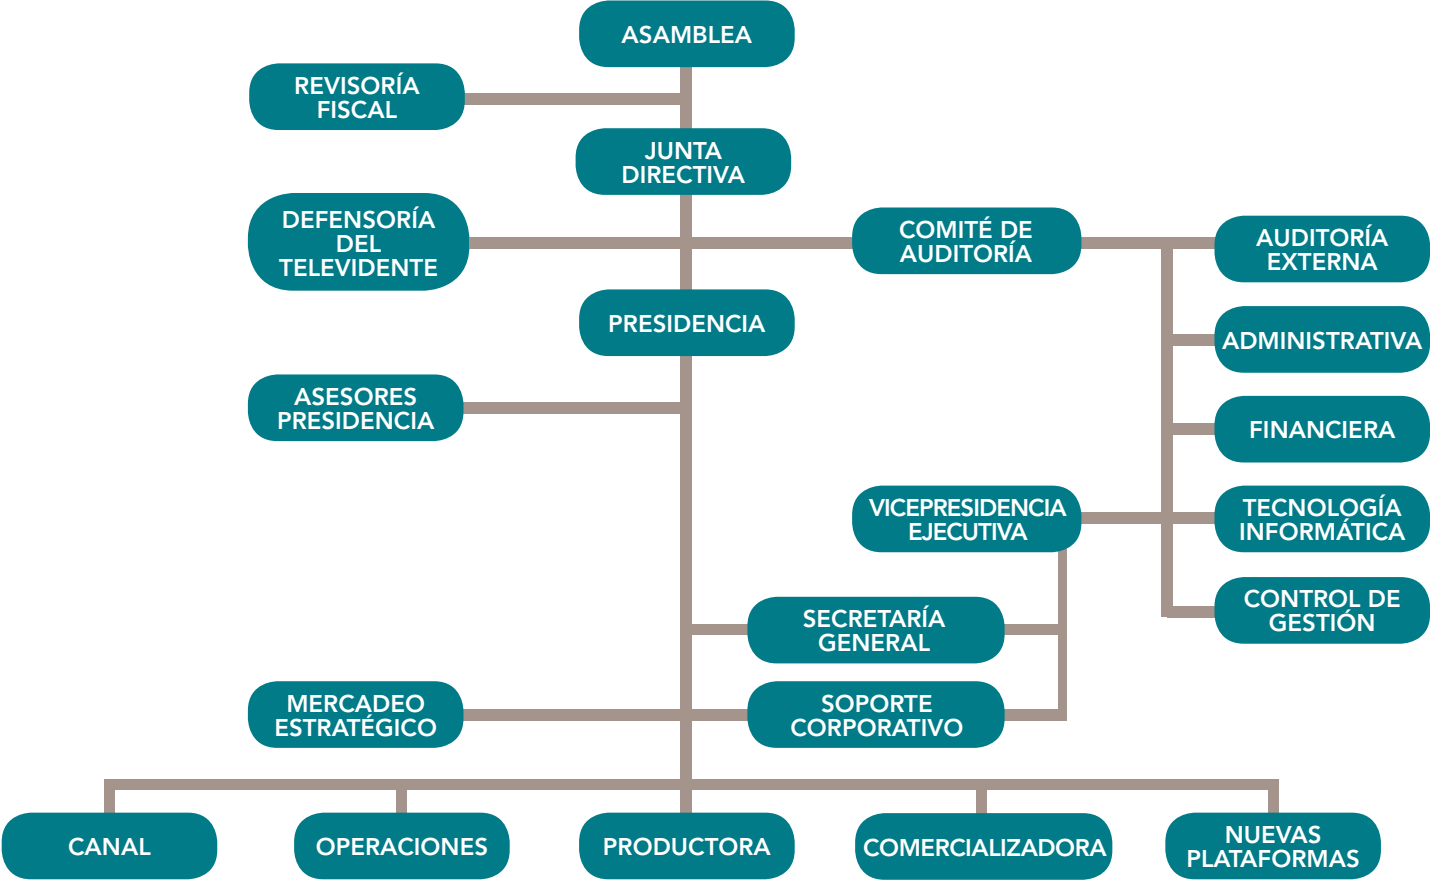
ASAMBLEA

REVISORÍA FISCAL

JUNTA DIRECTIVA

DEFENSORÍA DEL TELEVIDENTE

COMITÉ DE AUDITORÍA

AUDITORÍA EXTERNA

PRESIDENCIA

ADMINISTRATIVA

ASESORES PRESIDENCIA

FINANCIERA

VICEPRESIDENCIA EJECUTIVA

TECNOLOGÍA INFORMÁTICA

CONTROL DE GESTIÓN

SECRETARÍA GENERAL

MERCADEO ESTRATÉGICO

SOPORTE CORPORATIVO

CANAL

OPERACIONES

PRODUCTORA

COMERCIALIZADORA

NUEVAS PLATAFORMAS